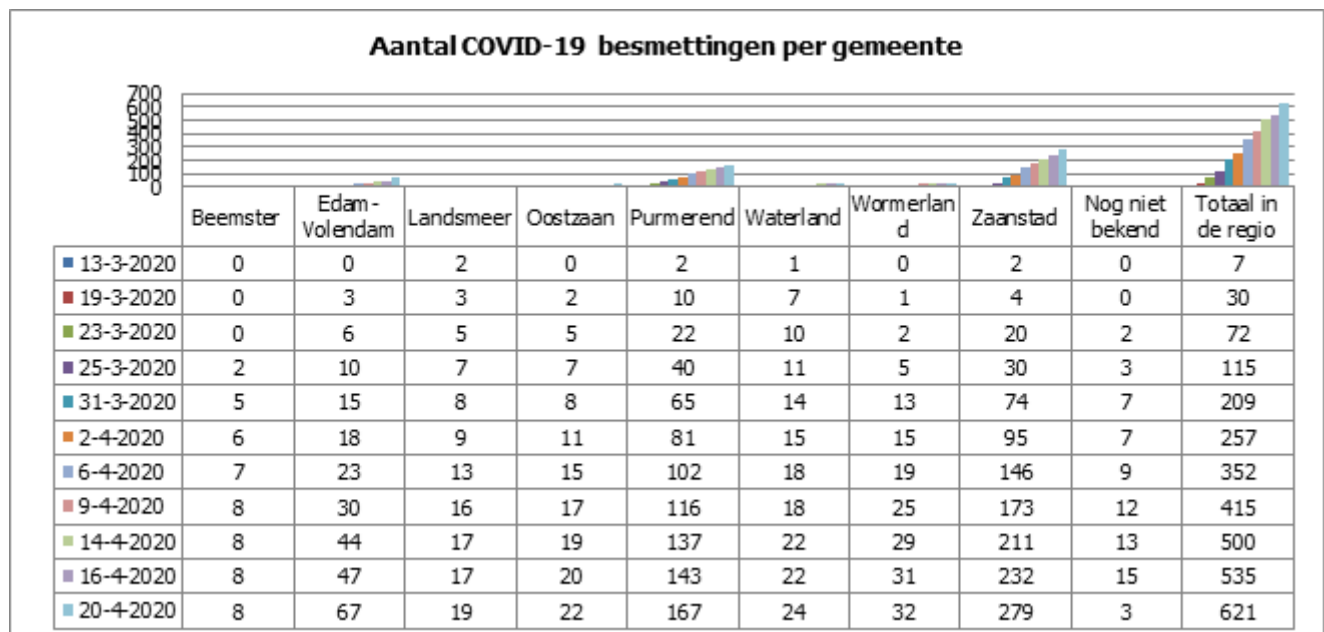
Aantal COVID-19 besmettingen per gemeente

700
600
500
400
300
200
100
0

| | Beemster | Edam-Volendam | Landsmeer | Oostzaan | Purmerend | Waterland | Wormerland | Zaanstad | Nog niet bekend | Totaal in de regio |
|---|---|---|---|---|---|---|---|---|---|---|
| 13-3-2020 | 0 | 0 | 2 | 0 | 2 | 1 | 0 | 2 | 0 | 7 |
| 19-3-2020 | 0 | 3 | 3 | 2 | 10 | 7 | 1 | 4 | 0 | 30 |
| 23-3-2020 | 0 | 6 | 5 | 5 | 22 | 10 | 2 | 20 | 2 | 72 |
| 25-3-2020 | 2 | 10 | 7 | 7 | 40 | 11 | 5 | 30 | 3 | 115 |
| 31-3-2020 | 5 | 15 | 8 | 8 | 65 | 14 | 13 | 74 | 7 | 209 |
| 2-4-2020 | 6 | 18 | 9 | 11 | 81 | 15 | 15 | 95 | 7 | 257 |
| 6-4-2020 | 7 | 23 | 13 | 15 | 102 | 18 | 19 | 146 | 9 | 352 |
| 9-4-2020 | 8 | 30 | 16 | 17 | 116 | 18 | 25 | 173 | 12 | 415 |
| 14-4-2020 | 8 | 44 | 17 | 19 | 137 | 22 | 29 | 211 | 13 | 500 |
| 16-4-2020 | 8 | 47 | 17 | 20 | 143 | 22 | 31 | 232 | 15 | 535 |
| 20-4-2020 | 8 | 67 | 19 | 22 | 167 | 24 | 32 | 279 | 3 | 621 |